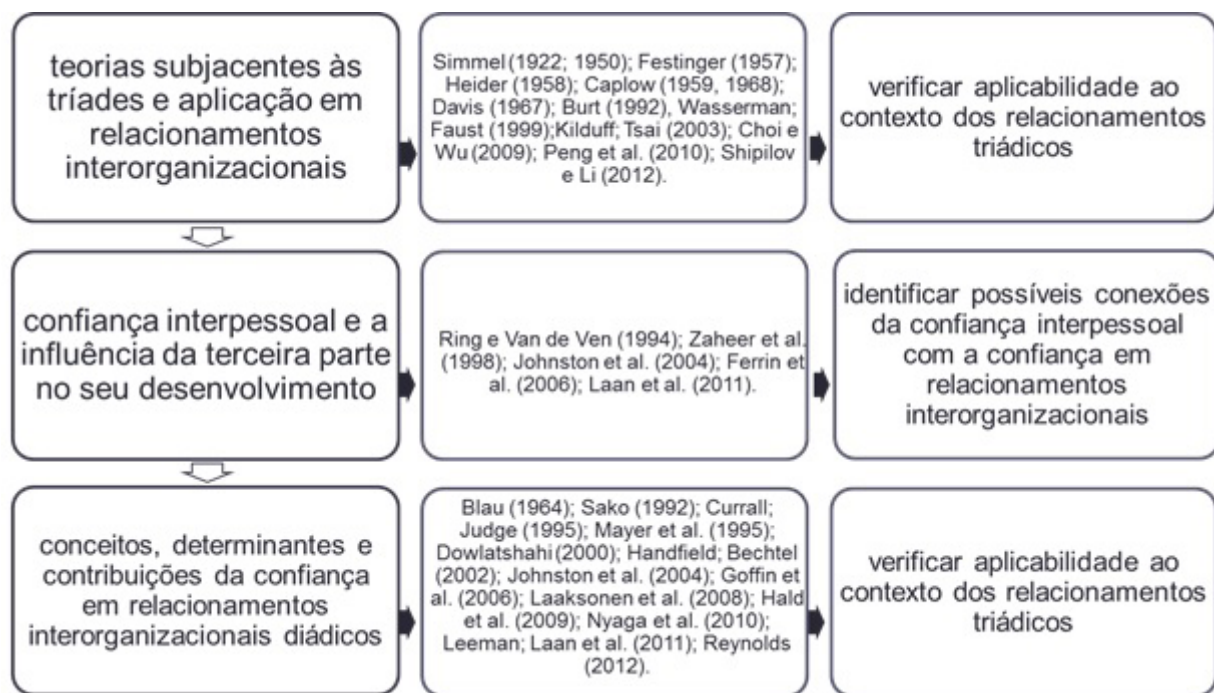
teorias subjacentes às tríades e aplicação em relacionamentos interorganizacionais

Simmel (1922; 1950); Festinger (1957); Heider (1958); Caplow (1959, 1968); Davis (1967); Burt (1992), Wasserman; Faust (1999);Kilduff; Tsai (2003); Choi e Wu (2009); Peng et al. (2010); Shipilov e Li (2012).

verificar aplicabilidade ao contexto dos relacionamentos triádicos

confiança interpessoal e a influência da terceira parte no seu desenvolvimento

Ring e Van de Ven (1994); Zaheer et al. (1998); Johnston et al. (2004); Ferrin et al. (2006); Laan et al. (2011).

identificar possíveis conexões da confiança interpessoal com a confiança em relacionamentos interorganizacionais

conceitos, determinantes e contribuições da confiança em relacionamentos interorganizacionais diádicos

Blau (1964); Sako (1992); Currall; Judge (1995); Mayer et al. (1995); Dowlatshahi (2000); Handfield; Bechtel (2002); Johnston et al. (2004); Goffin et al. (2006); Laaksonen et al. (2008); Hald et al. (2009); Nyaga et al. (2010); Leeman; Laan et al. (2011); Reynolds (2012).

verificar aplicabilidade ao contexto dos relacionamentos triádicos